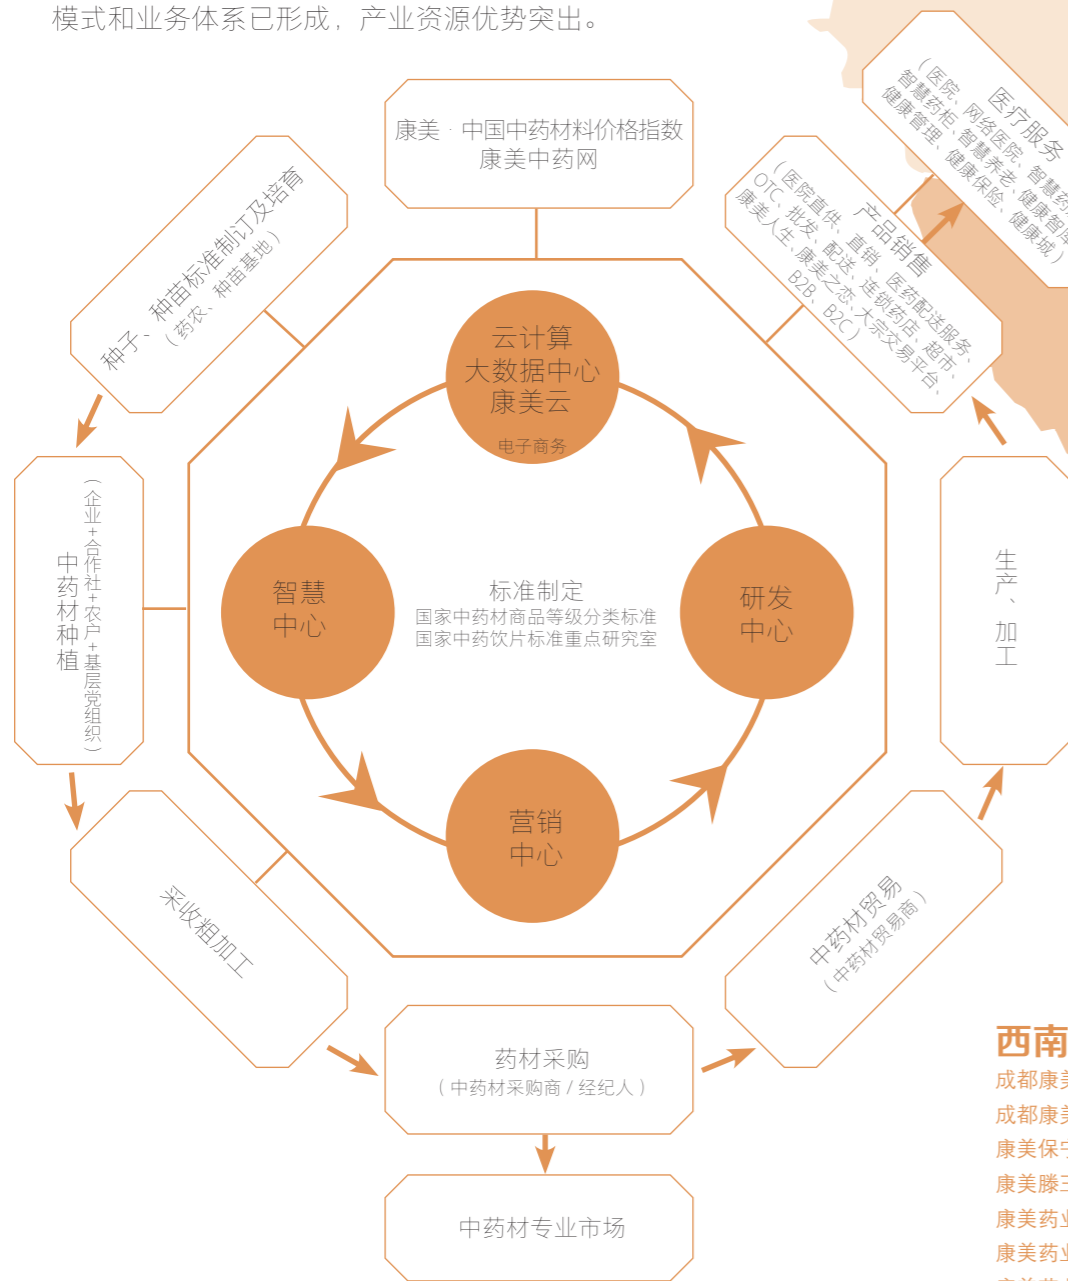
模式和业务体系已形成，产业资源优势突出。

康美 · 中国中药材料价格指数
康美中药网

种子、种苗标准制订及培育
（药农、种苗基地）

医疗服务
（医院、网络医院、智慧药房、智慧药柜、智慧养老、健康智库、健康管理、健康保险、健康城）

产品销售
（医院直供、直销、医药配送服务、OTC、批发、配送、连锁药店、超市、康美人生、康美之恋、大宗交易平台、B2B、B2C）

云计算
大数据中心
康美云
电子商务

中药材种植
（企业+合作社+农户+基层党组织）

智慧
中心

标准制定
国家中药材商品等级分类标准
国家中药饮片标准重点研究室

研发
中心

生产、加工

营销
中心

采收粗加工

中药材贸易
（中药材贸易商）

药材采购
（中药材采购商 / 经纪人）

中药材专业市场

西南
成都康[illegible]
成都康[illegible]
康美保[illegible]
康美滕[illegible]
康美药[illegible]
康美药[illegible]